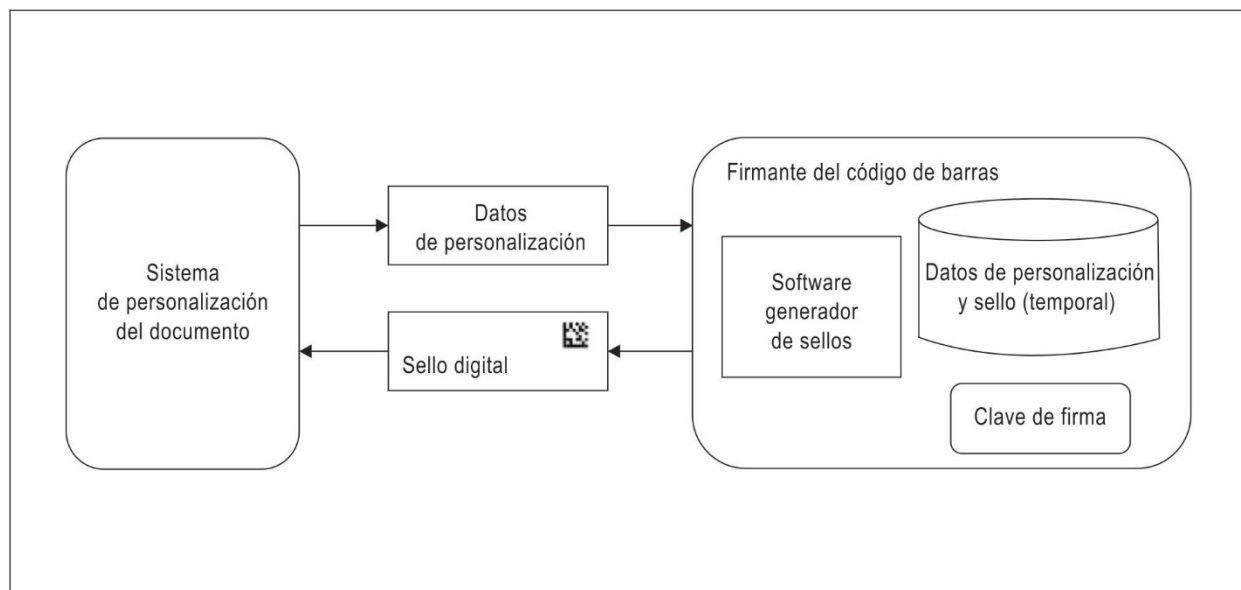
Sistema de personalización del documento

Datos de personalización

Sello digital

Firmante del código de barras

Software generador de sellos

Datos de personalización y sello (temporal)

Clave de firma